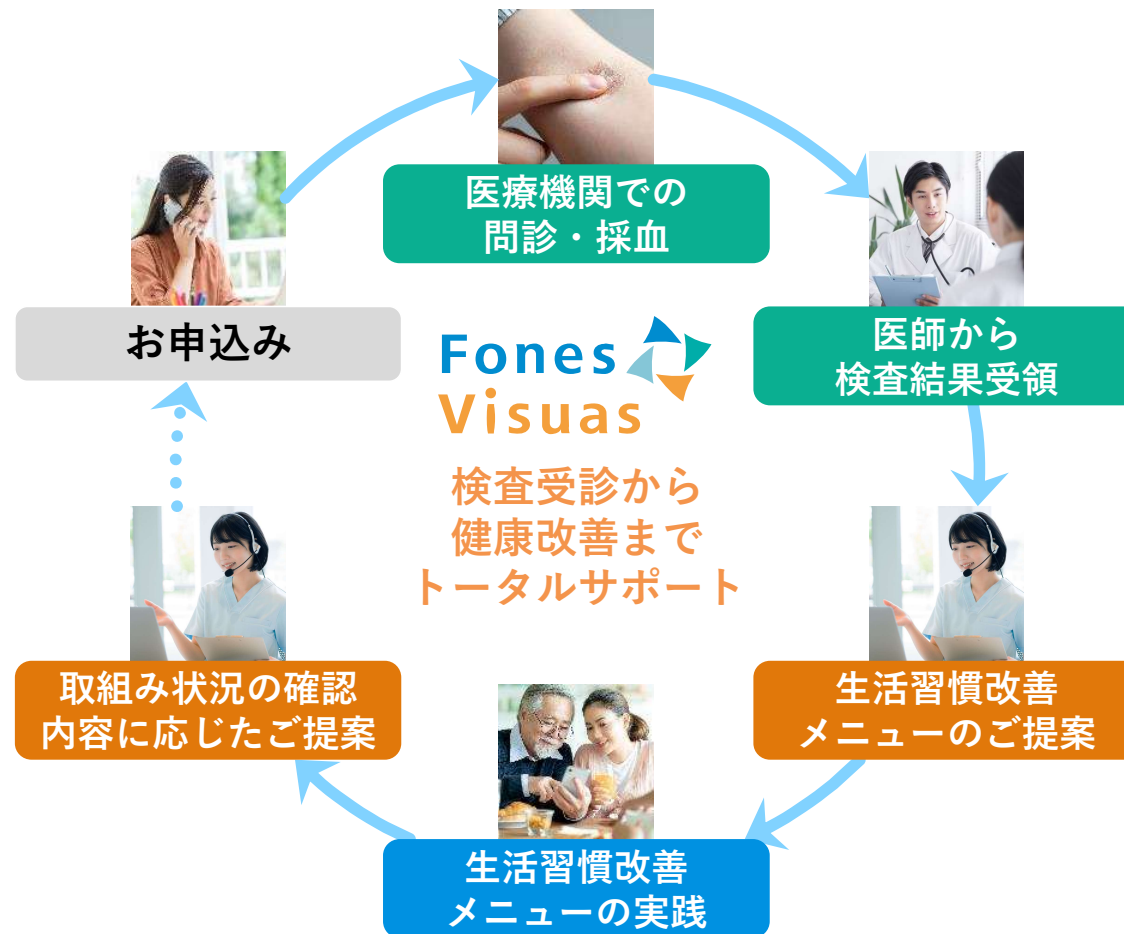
医療機関での
問診・採血

医師から
検査結果受領

生活習慣改善
メニューのご提案

生活習慣改善
メニューの実践

取組み状況の確認
内容に応じたご提案

お申込み

Fones
Visuas

検査受診から
健康改善まで
トータルサポート